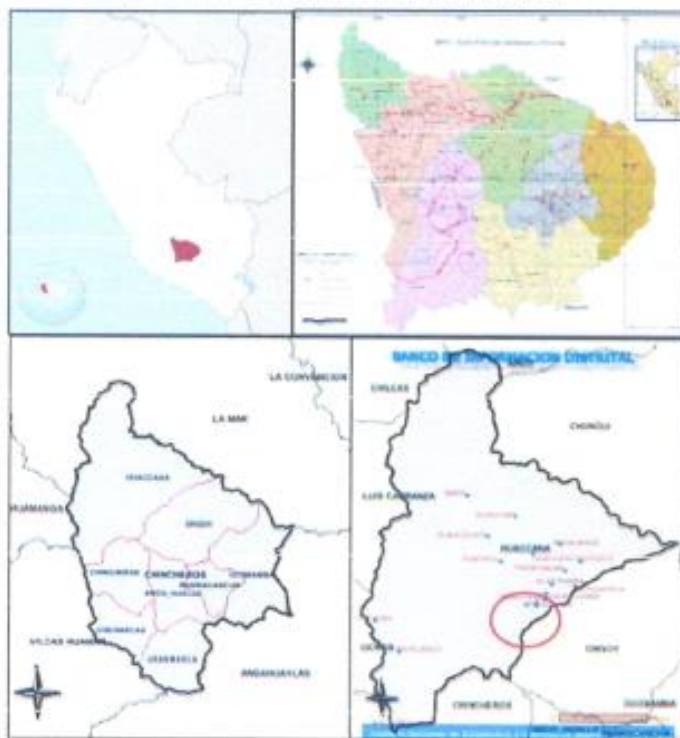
BANCO DE INFORMACION DISTRITAL

LA CONVENCION

LA MAR

HUAMANGA

HUACCAÑA

ONGOY

CHINCHEROS

OCOBAMBA

URANMARCA

VILCAS HUAMAN

COCHARCAS

URANMARCA

ANDAHUAYLAS

CHILCAS

CHUNGUI

LUIS CARRANZA

HUACCAÑA

ONGOY

CHINCHEROS

OCOBAMBA